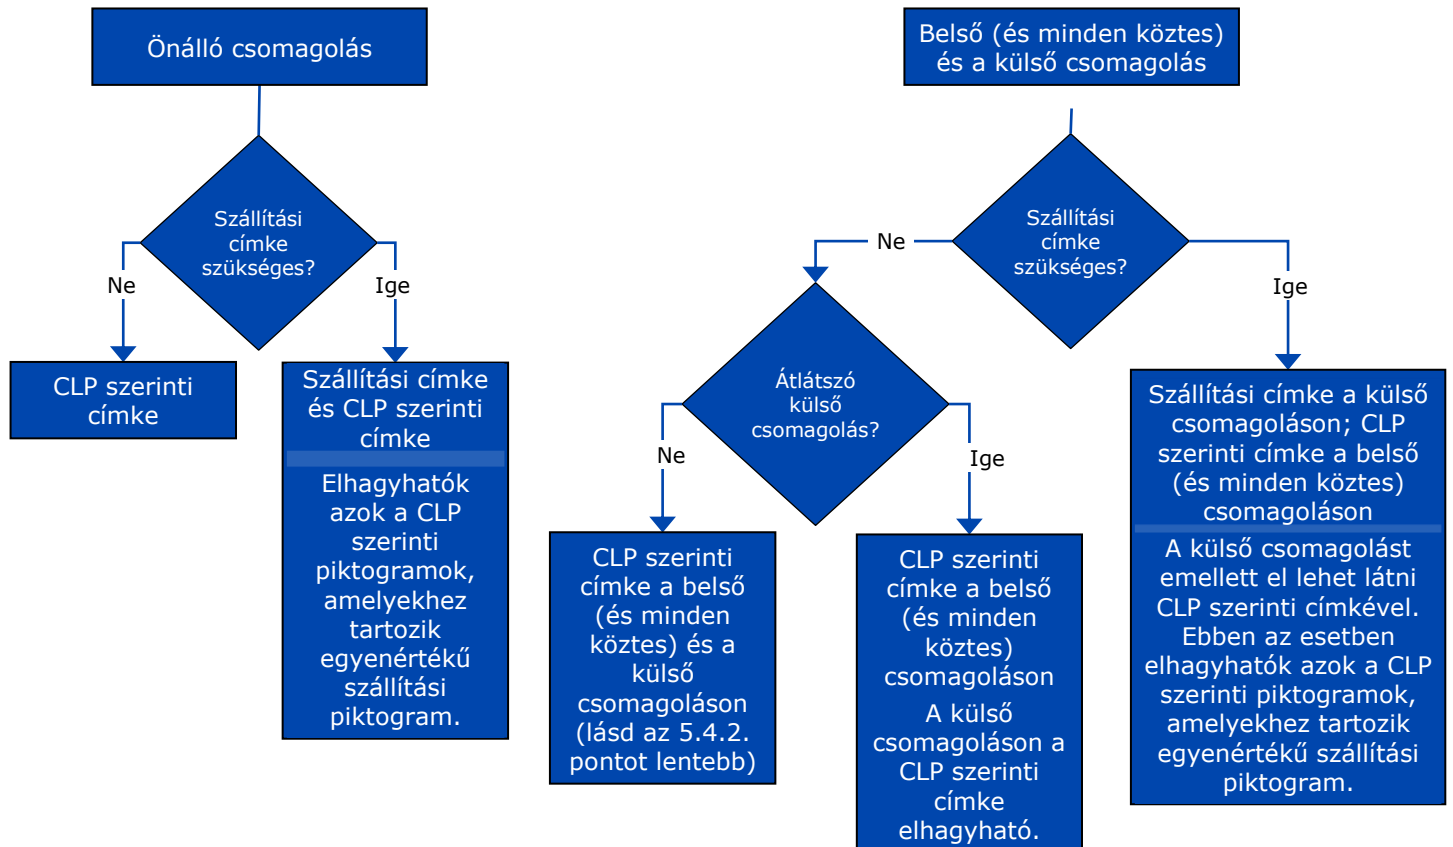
Önálló csomagolás

Szállítási címke szükséges?

Ne

Ige

CLP szerinti címke

Szállítási címke és CLP szerinti címke

Elhagyhatók azok a CLP szerinti piktogramok, amelyekhez tartozik egyenértékű szállítási piktogram.

Belső (és minden köztes) és a külső csomagolás

Szállítási címke szükséges?

Ne

Ige

Átlátszó külső csomagolás?

Ne

Ige

CLP szerinti címke a belső (és minden köztes) és a külső csomagoláson (lásd az 5.4.2. pontot lentebb)

CLP szerinti címke a belső (és minden köztes) csomagoláson

A külső csomagoláson a CLP szerinti címke elhagyható.

Szállítási címke a külső csomagoláson; CLP szerinti címke a belső (és minden köztes) csomagoláson

A külső csomagolást emellett el lehet látni CLP szerinti címkével. Ebben az esetben elhagyhatók azok a CLP szerinti piktogramok, amelyekhez tartozik egyenértékű szállítási piktogram.